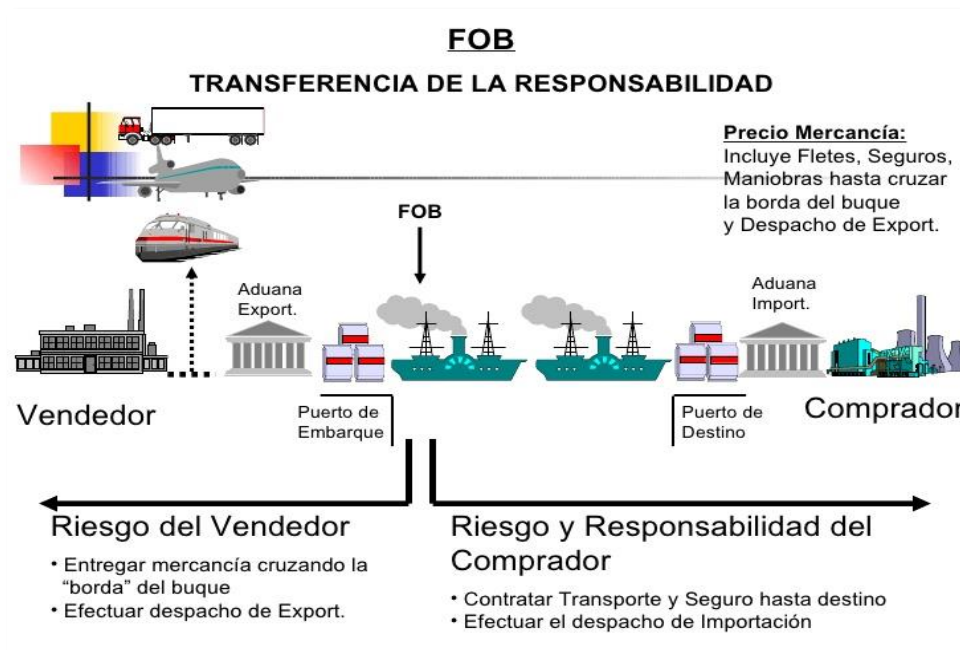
FOB

TRANSFERENCIA DE LA RESPONSABILIDAD

Precio Mercancía:
Incluye Fletes, Seguros, Maniobras hasta cruzar la borda del buque y Despacho de Export.

FOB

Aduana Export.

Aduana Import.

Vendedor

Puerto de Embarque

Puerto de Destino

Comprador

Riesgo del Vendedor

• Entregar mercancía cruzando la "borda" del buque
• Efectuar despacho de Export.

Riesgo y Responsabilidad del Comprador

• Contratar Transporte y Seguro hasta destino
• Efectuar el despacho de Importación